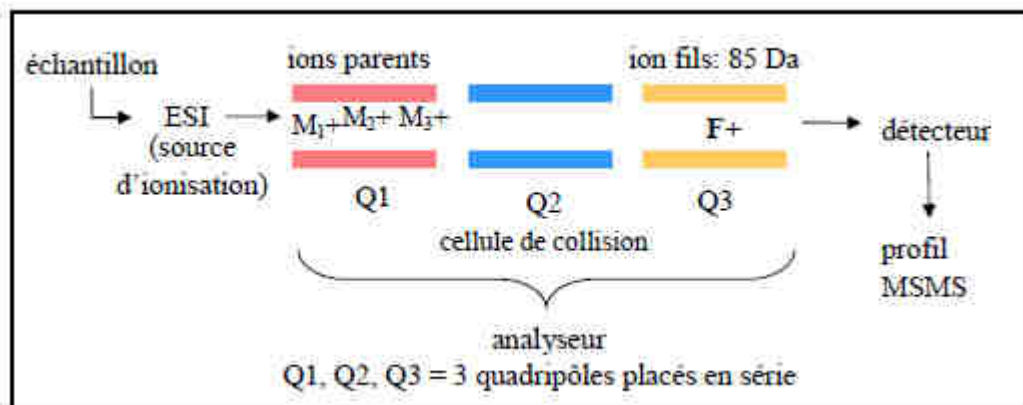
échantillon

ESI (source d'ionisation)

ions parents

$M_1+ M_2+ M_3+$

Q1

Q2

cellule de collision

ion fils: 85 Da

F+

Q3

détecteur

profil MSMS

analyseur

Q1, Q2, Q3 = 3 quadripôles placés en série